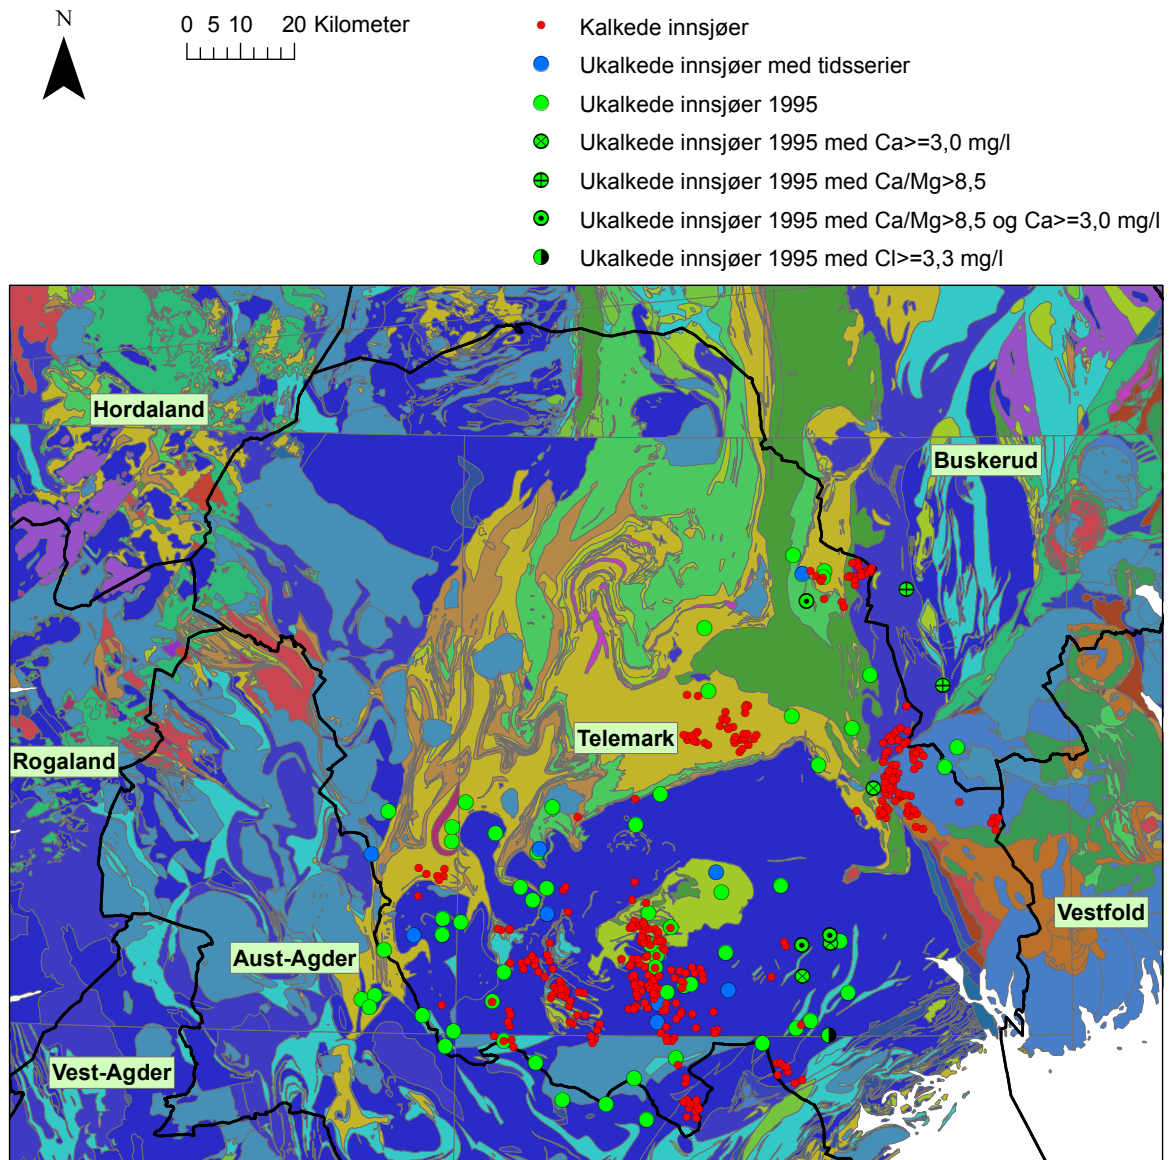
N

0 5 10 20 Kilometer

Kalkede innsjøer
Ukalkede innsjøer med tidsserier
Ukalkede innsjøer 1995
Ukalkede innsjøer 1995 med Ca>=3,0 mg/l
Ukalkede innsjøer 1995 med Ca/Mg>8,5
Ukalkede innsjøer 1995 med Ca/Mg>8,5 og Ca>=3,0 mg/l
Ukalkede innsjøer 1995 med Cl>=3,3 mg/l

Hordaland
Buskerud
Telemark
Rogaland
Vestfold
Aust-Agder
Vest-Agder